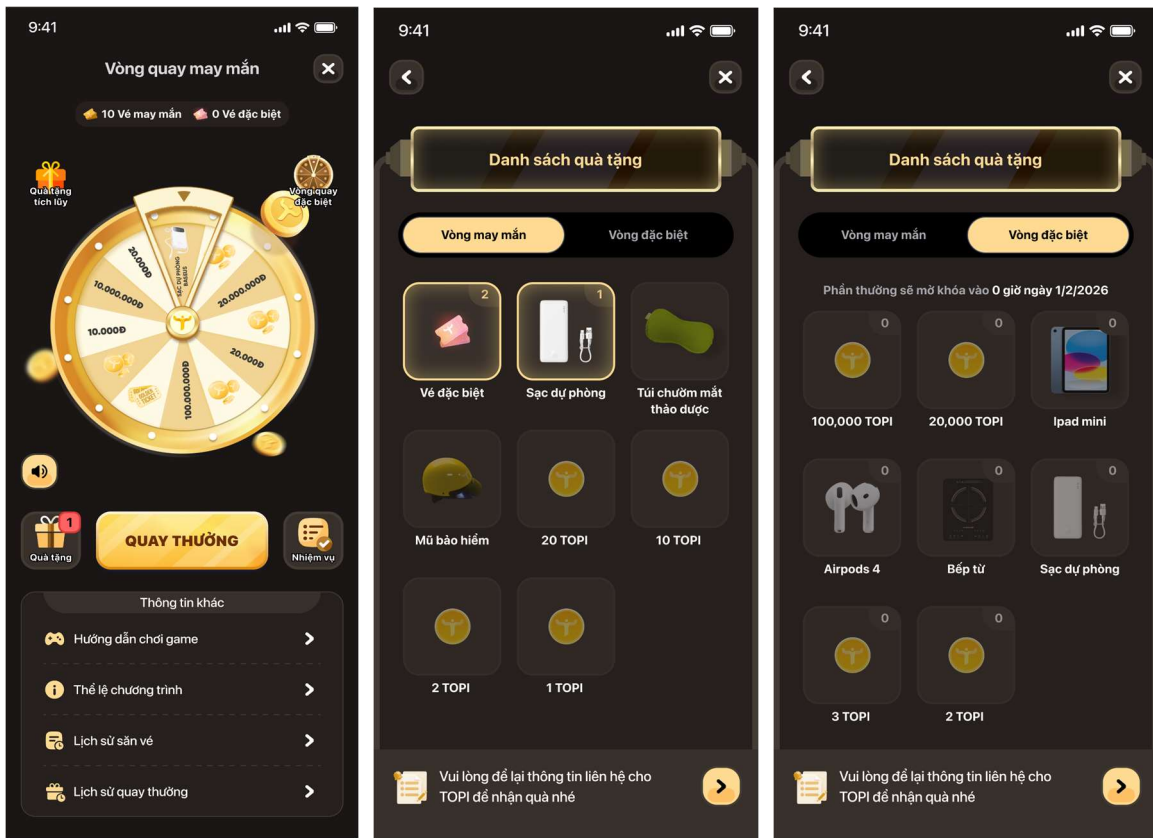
9:41

Vòng quay may mắn

10 Vé may mắn 0 Vé đặc biệt

Quà tặng tích lũy

Vòng quay đặc biệt

20.000Đ
SẠC DỰ PHÒNG BASEUS
20.000.000Đ
20.000Đ
100.000.000Đ
10.000Đ
10.000.000Đ

Quà tặng 1

QUAY THƯỞNG

Nhiệm vụ

Thông tin khác

Hướng dẫn chơi game

Thể lệ chương trình

Lịch sử săn vé

Lịch sử quay thưởng

9:41

Danh sách quà tặng

Vòng may mắn
Vòng đặc biệt

2
Vé đặc biệt
1
Sạc dự phòng
Túi chườm mắt thảo dược
Mũ bảo hiểm
20 TOPI
10 TOPI
2 TOPI
1 TOPI

Vui lòng để lại thông tin liên hệ cho TOPI để nhận quà nhé

9:41

Danh sách quà tặng

Vòng may mắn
Vòng đặc biệt

Phần thưởng sẽ mở khóa vào 0 giờ ngày 1/2/2026

0
100,000 TOPI
0
20,000 TOPI
0
Ipad mini
0
Airpods 4
0
Bếp từ
0
Sạc dự phòng
0
3 TOPI
0
2 TOPI

Vui lòng để lại thông tin liên hệ cho TOPI để nhận quà nhé